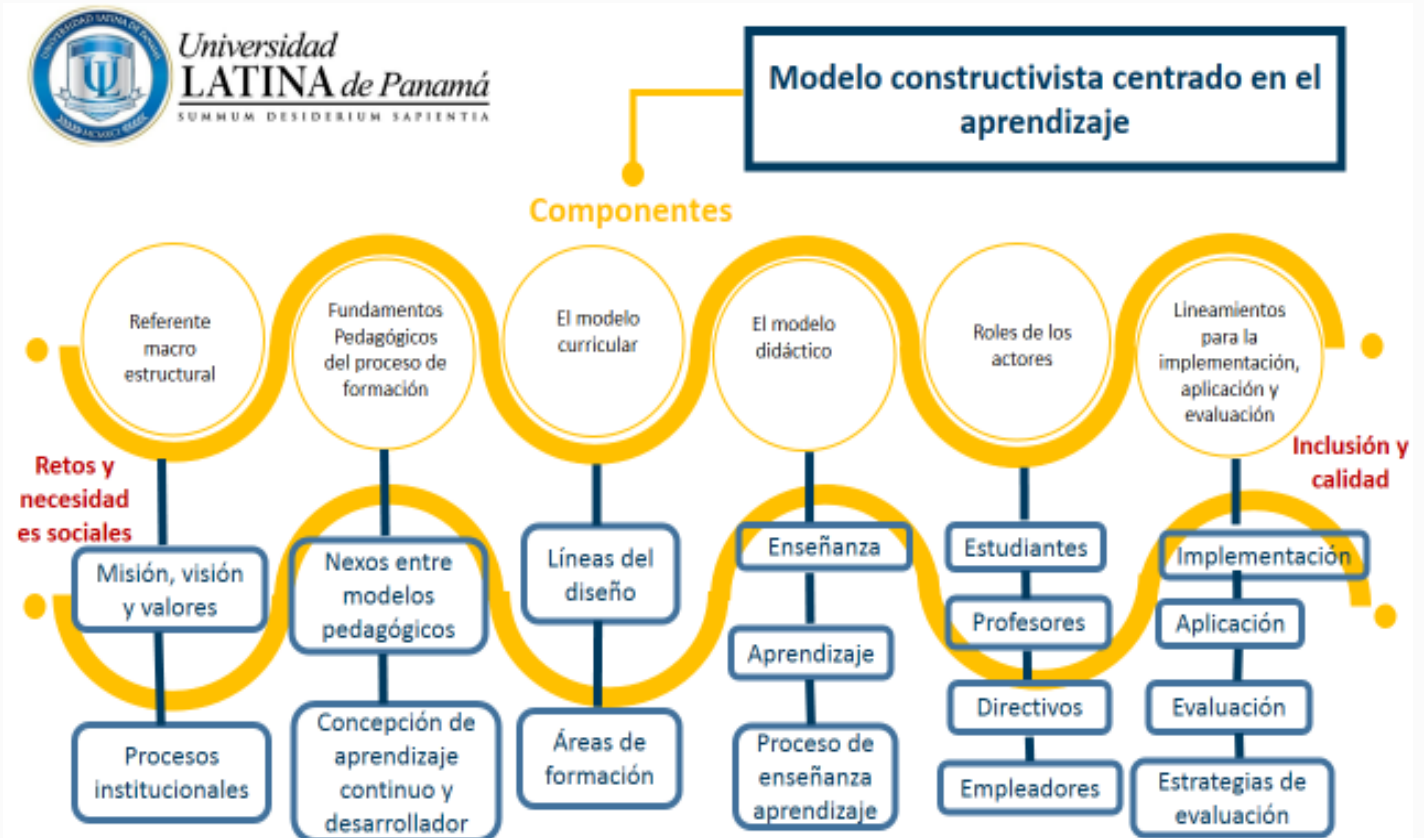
UNIVERSIDAD LATINA DE PANAMÁ

Universidad LATINA de Panamá
SUMMUM DESIDERIUM SAPIENTIA

Modelo constructivista centrado en el aprendizaje

Componentes

Referente macro estructural

Fundamentos Pedagógicos del proceso de formación

El modelo curricular

El modelo didáctico

Roles de los actores

Lineamientos para la implementación, aplicación y evaluación

Retos y necesidad es sociales

Inclusión y calidad

Misión, visión y valores

Procesos institucionales

Nexos entre modelos pedagógicos

Concepción de aprendizaje continuo y desarrollador

Líneas del diseño

Áreas de formación

Enseñanza

Aprendizaje

Proceso de enseñanza aprendizaje

Estudiantes

Profesores

Directivos

Empleadores

Implementación

Aplicación

Evaluación

Estrategias de evaluación